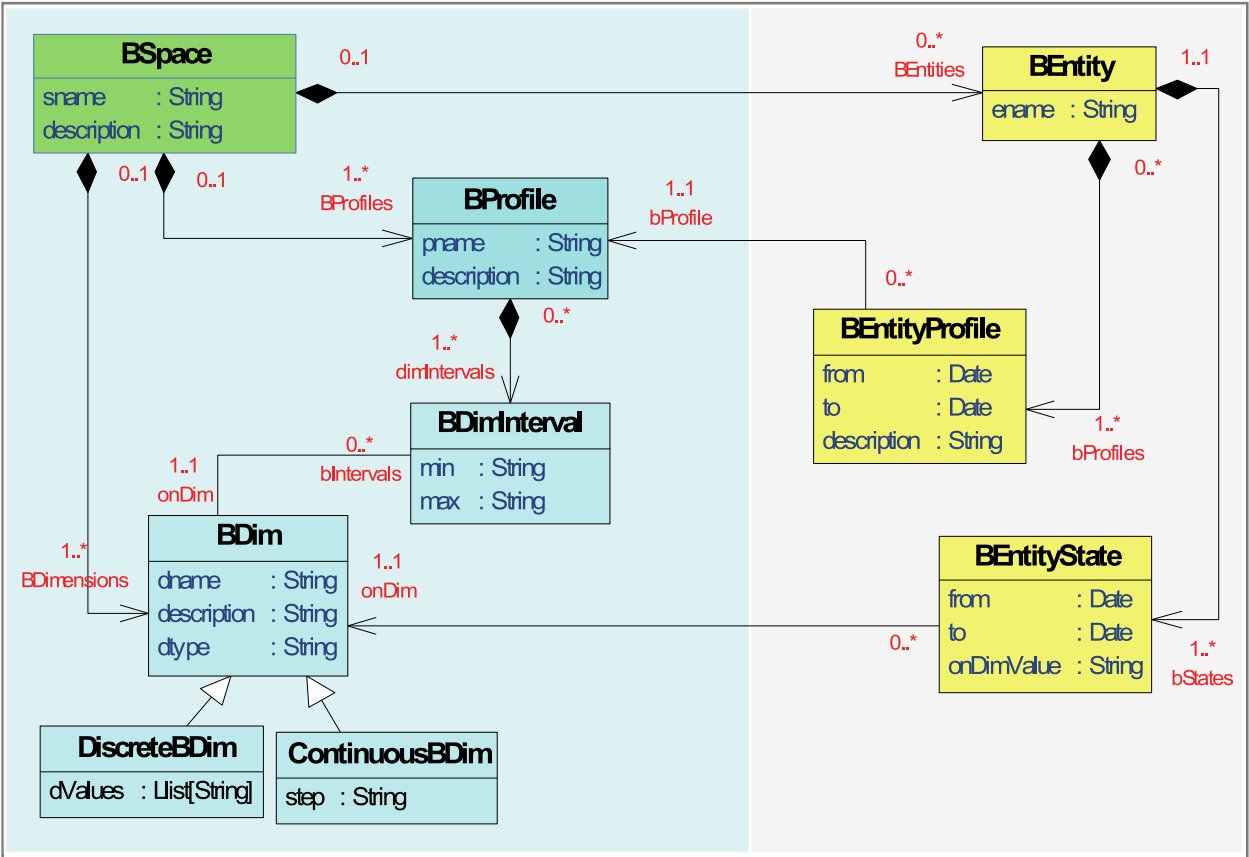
BSpace
sname : String
description : String

0..1

0..*
BEntities

BEntity
ename : String

1..1

0..1

0..1

1..*
BProfiles

BProfile
pname : String
description : String

1..1
bProfile

0..*

0..*

BEntityProfile
from : Date
to : Date
description : String

1..*
bProfiles

0..*

1..*
dimIntervals

BDimInterval
min : String
max : String

0..*
bIntervals

1..1
onDim

1..*
BDimensions

BDim
dname : String
description : String
dtype : String

1..1
onDim

BEntityState
from : Date
to : Date
onDimValue : String

0..*

1..*
bStates

DiscreteBDim
dValues : Llist[String]

ContinuousBDim
step : String